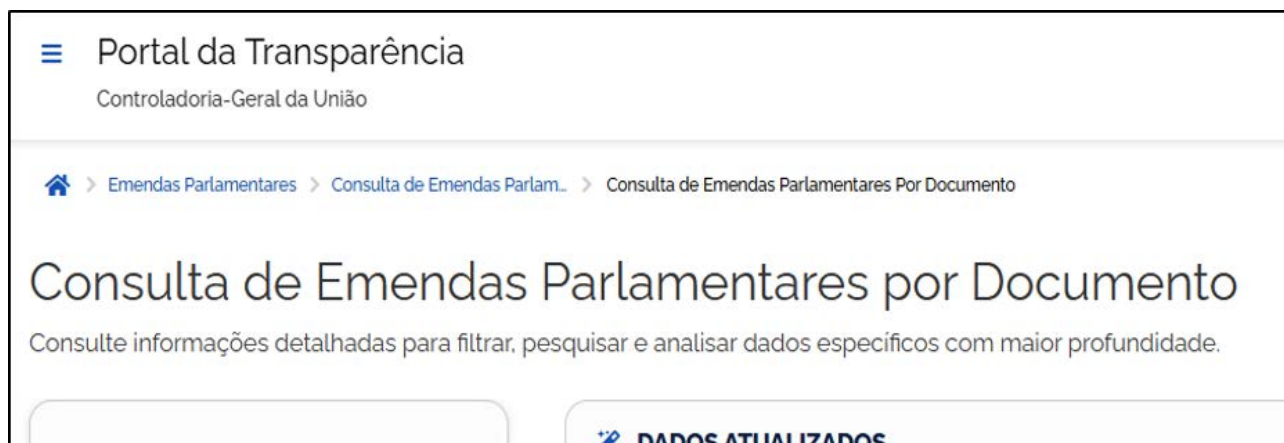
Portal da Transparência
Controladoria-Geral da União

Emendas Parlamentares > Consulta de Emendas Parlam... > Consulta de Emendas Parlamentares Por Documento

Consulta de Emendas Parlamentares por Documento

Consulte informações detalhadas para filtrar, pesquisar e analisar dados específicos com maior profundidade.

DADOS ATUALIZADOS